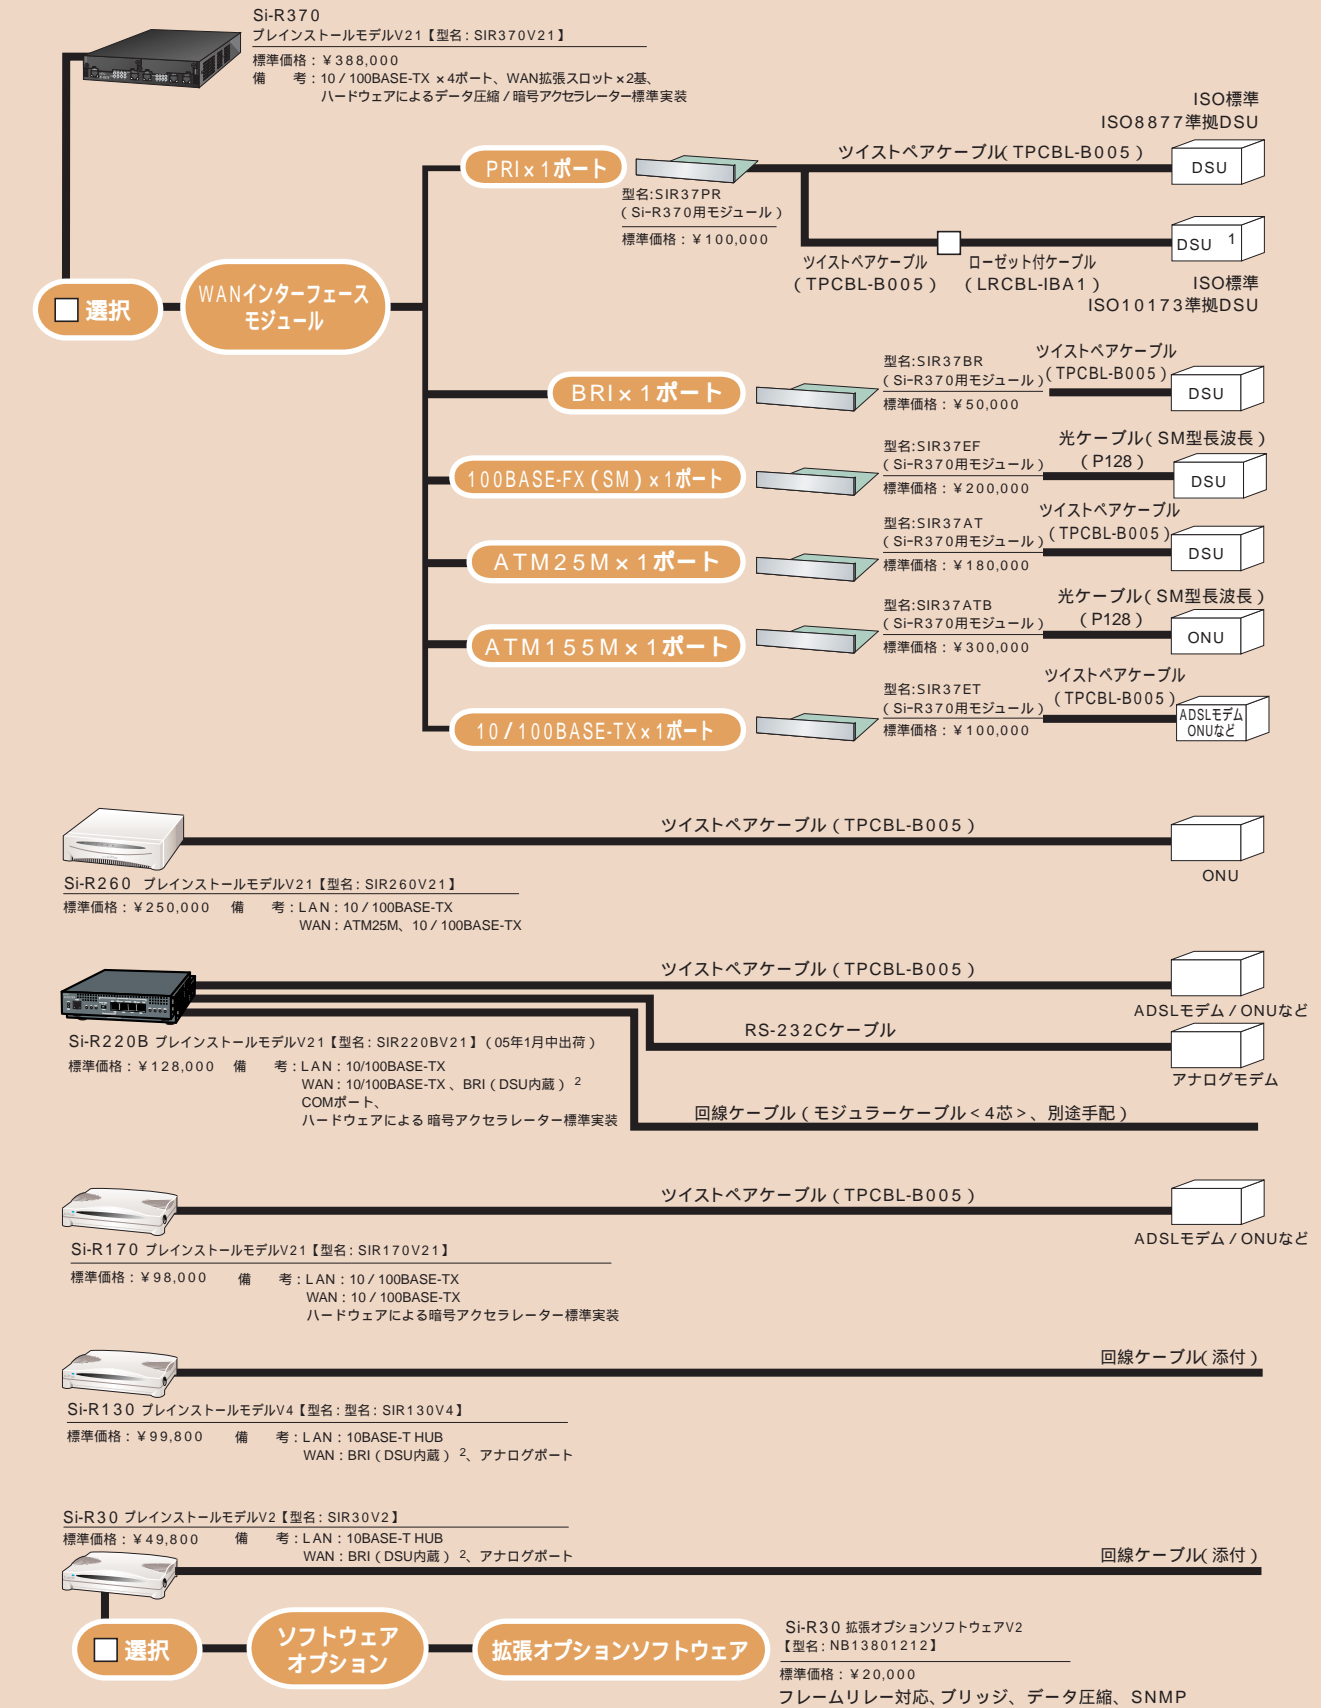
Si-R370
プレインストールモデルV21【型名：SIR370V21】
標準価格：￥388,000
備　考：10 / 100BASE-TX ×4ポート、WAN拡張スロット×2基、ハードウェアによるデータ圧縮 / 暗号アクセラレーター標準実装

ISO標準
ISO8877準拠DSU

PRI×1ポート
型名:SIR37PR
( Si-R370用モジュール )
標準価格：￥100,000

ツイストペアケーブル( TPCBL-B005 )
DSU

ツイストペアケーブル
( TPCBL-B005 )
ローゼット付ケーブル
( LRCBL-IBA1 )
DSU 1
ISO標準
ISO10173準拠DSU

選択
WANインターフェースモジュール

BRI×1ポート
型名:SIR37BR
( Si-R370用モジュール )
標準価格：￥50,000
ツイストペアケーブル
( TPCBL-B005 )
DSU

100BASE-FX ( SM ) ×1ポート
型名:SIR37EF
( Si-R370用モジュール )
標準価格：￥200,000
光ケーブル( SM型長波長 )
( P128 )
DSU

ATM25M×1ポート
型名:SIR37AT
( Si-R370用モジュール )
標準価格：￥180,000
ツイストペアケーブル
( TPCBL-B005 )
DSU

ATM155M×1ポート
型名:SIR37ATB
( Si-R370用モジュール )
標準価格：￥300,000
光ケーブル( SM型長波長 )
( P128 )
ONU

10 / 100BASE-TX×1ポート
型名:SIR37ET
( Si-R370用モジュール )
標準価格：￥100,000
ツイストペアケーブル
( TPCBL-B005 )
ADSLモデム
ONUなど

ツイストペアケーブル ( TPCBL-B005 )
ONU
Si-R260 プレインストールモデルV21【型名：SIR260V21】
標準価格：￥250,000　備　考：LAN：10 / 100BASE-TX
WAN：ATM25M、10 / 100BASE-TX

ツイストペアケーブル ( TPCBL-B005 )
ADSLモデム / ONUなど
RS-232Cケーブル
アナログモデム
Si-R220B プレインストールモデルV21【型名：SIR220BV21】( 05年1月中出荷 )
標準価格：￥128,000　備　考：LAN：10/100BASE-TX
WAN：10/100BASE-TX 、BRI ( DSU内蔵 ) 2
COMポート、
ハードウェアによる 暗号アクセラレーター標準実装
回線ケーブル ( モジュラーケーブル < 4芯 >、別途手配 )

ツイストペアケーブル ( TPCBL-B005 )
ADSLモデム / ONUなど
Si-R170 プレインストールモデルV21【型名：SIR170V21】
標準価格：￥98,000　備　考：LAN：10 / 100BASE-TX
WAN：10 / 100BASE-TX
ハードウェアによる暗号アクセラレーター標準実装

回線ケーブル( 添付 )
Si-R130 プレインストールモデルV4【型名：型名：SIR130V4】
標準価格：￥99,800　備　考：LAN：10BASE-T HUB
WAN：BRI ( DSU内蔵 ) 2、アナログポート

Si-R30 プレインストールモデルV2【型名：SIR30V2】
標準価格：￥49,800　備　考：LAN：10BASE-T HUB
WAN：BRI ( DSU内蔵 ) 2、アナログポート
回線ケーブル( 添付 )

選択
ソフトウェアオプション
拡張オプションソフトウェア
Si-R30 拡張オプションソフトウェアV2
【型名：NB13801212】
標準価格：￥20,000
フレームリレー対応、ブリッジ、データ圧縮、SNMP